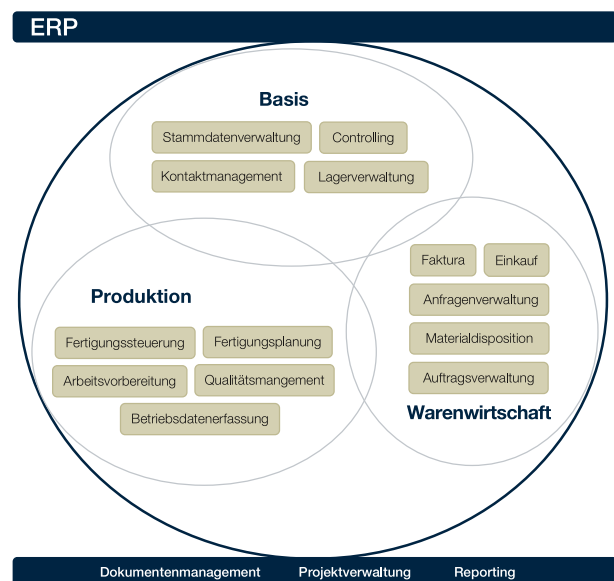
ERP

Basis

Stammdatenverwaltung
Controlling
Kontaktmanagement
Lagerverwaltung

Produktion

Fertigungssteuerung
Fertigungsplanung
Arbeitsvorbereitung
Qualitätsmangement
Betriebsdatenerfassung

Faktura
Einkauf
Anfragenverwaltung
Materialdisposition
Auftragsverwaltung

Warenwirtschaft

Dokumentenmanagement
Projektverwaltung
Reporting